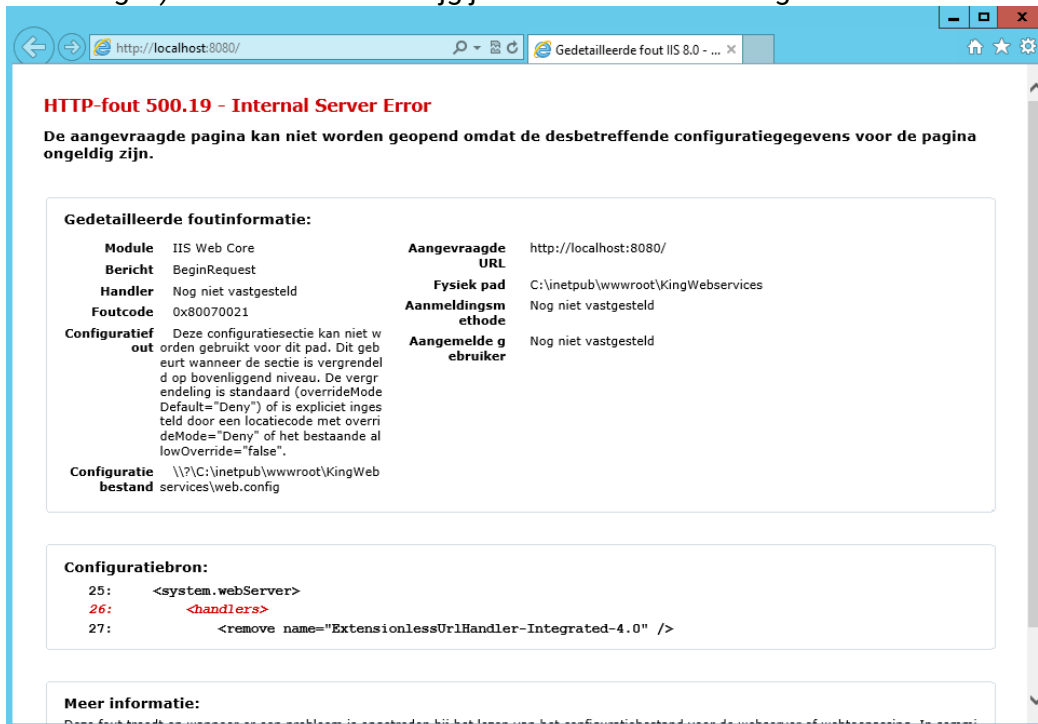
http://localhost:8080/

Gedetailleerde fout IIS 8.0 - ...

HTTP-fout 500.19 - Internal Server Error

De aangevraagde pagina kan niet worden geopend omdat de desbetreffende configuratiegegevens voor de pagina ongeldig zijn.

Gedetailleerde foutinformatie:

| | |
|---|---|
| Module | IIS Web Core |
| Bericht | BeginRequest |
| Handler | Nog niet vastgesteld |
| Foutcode | 0x80070021 |
| Configuratiefout | Deze configuratiesectie kan niet worden gebruikt voor dit pad. Dit gebeurt wanneer de sectie is vergrendeld op bovenliggend niveau. De vergrendeling is standaard (overrideModeDefault="Deny") of is expliciet ingesteld door een locatiecode met overrideMode="Deny" of het bestaande allowOverride="false". |
| Configuratiebestand | \\?\C:\inetpub\wwwroot\KingWebservices\web.config |

| | |
|---|---|
| Aangevraagde URL | http://localhost:8080/ |
| Fysiek pad | C:\inetpub\wwwroot\KingWebservices |
| Aanmeldingsmethode | Nog niet vastgesteld |
| Aangemelde gebruiker | Nog niet vastgesteld |

Configuratiebron:

25: <system.webServer>
26: <handlers>
27: <remove name="ExtensionlessUrlHandler-Integrated-4.0" />

Meer informatie:

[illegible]